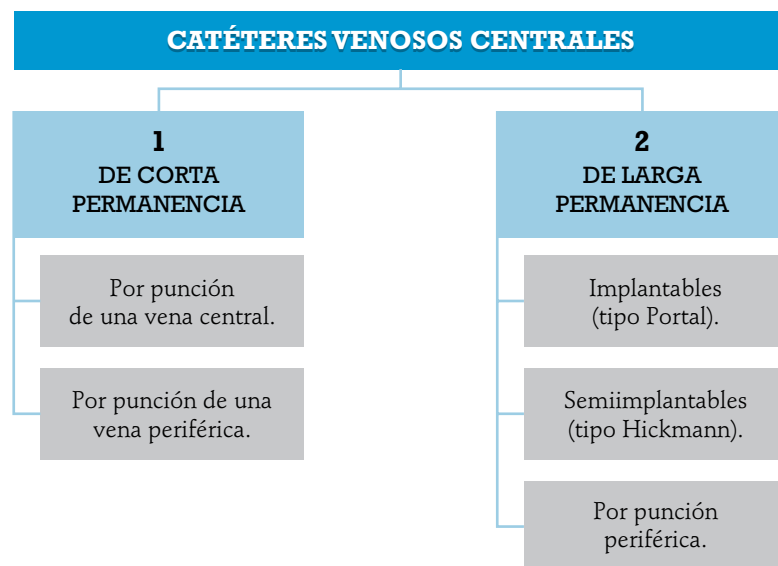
CATÉTERES VENOSOS CENTRALES

1
DE CORTA PERMANENCIA

Por punción de una vena central.

Por punción de una vena periférica.

2
DE LARGA PERMANENCIA

Implantables (tipo Portal).

Semiimplantables (tipo Hickmann).

Por punción periférica.